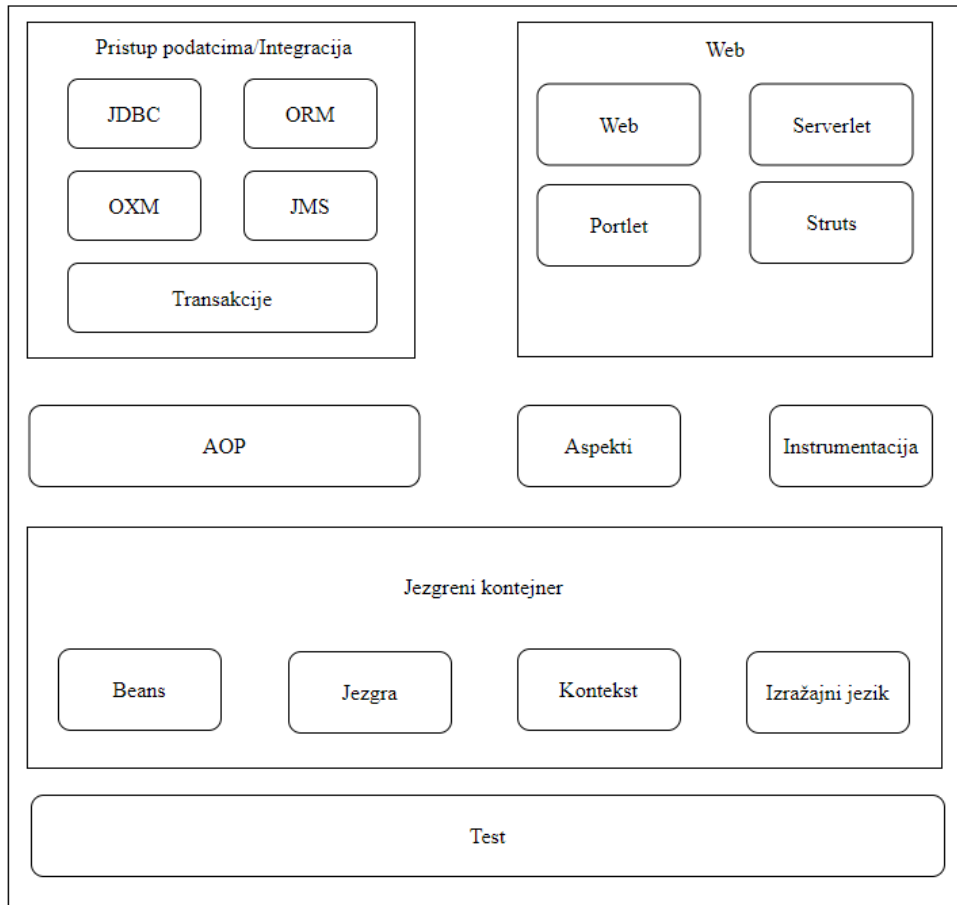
Pristup podatcima/Integracija

JDBC

ORM

OXM

JMS

Transakcije

Web

Web

Serverlet

Portlet

Struts

AOP

Aspekti

Instrumentacija

Jezgreni kontejner

Beans

Jezgra

Kontekst

Izražajni jezik

Test